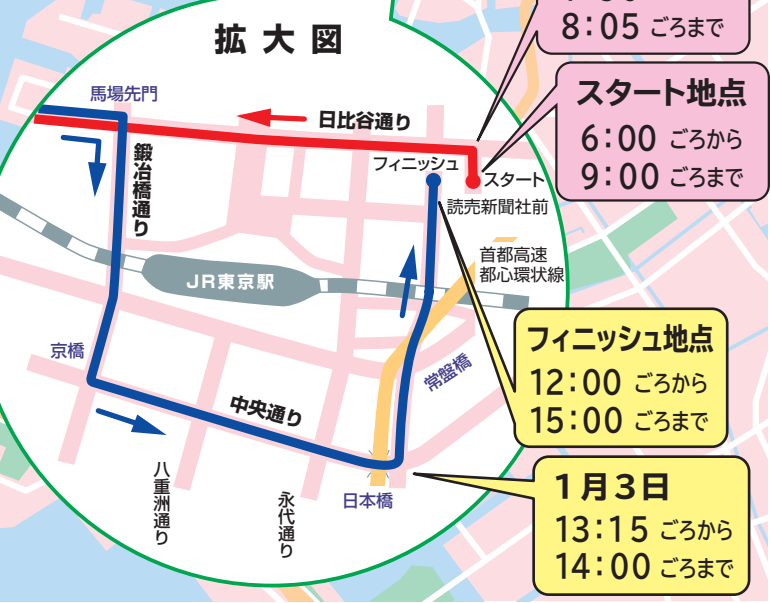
拡大図

8:05 ごろまで

スタート地点
6:00 ごろから
9:00 ごろまで

馬場先門

日比谷通り

鍛冶橋通り

フィニッシュ

スタート

読売新聞社前

JR東京駅

首都高速
都心環状線

フィニッシュ地点
12:00 ごろから
15:00 ごろまで

京橋

常盤橋

中央通り

1月3日
13:15 ごろから
14:00 ごろまで

八重洲通り

永代通り

日本橋